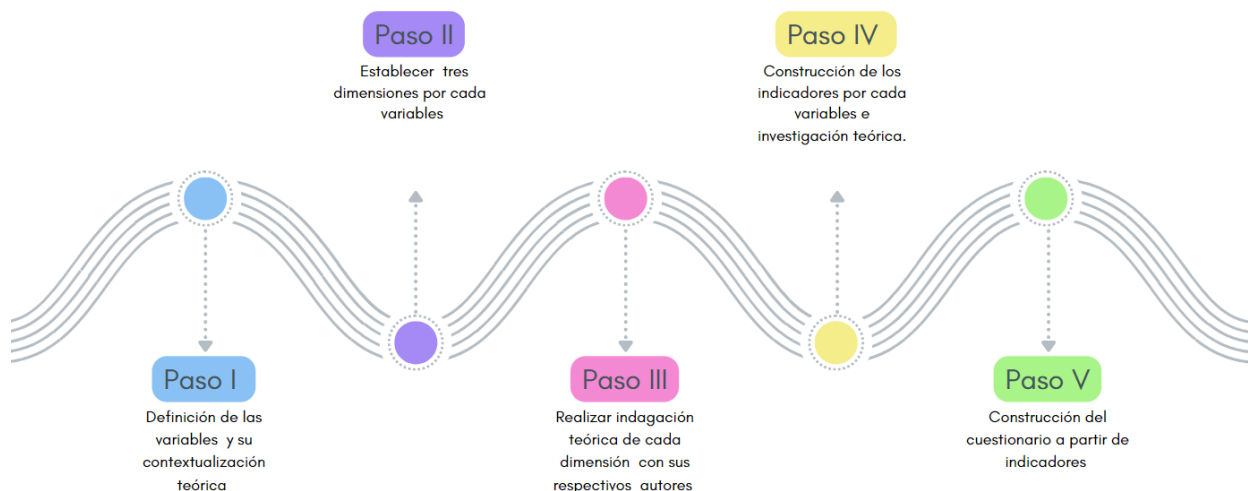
Paso II

Establecer tres dimensiones por cada variables

Paso IV

Construcción de los indicadores por cada variables e investigación teórica.

Paso I

Definición de las variables y su contextualización teórica

Paso III

Realizar indagación teórica de cada dimensión con sus respectivos autores

Paso V

Construcción del cuestionario a partir de indicadores